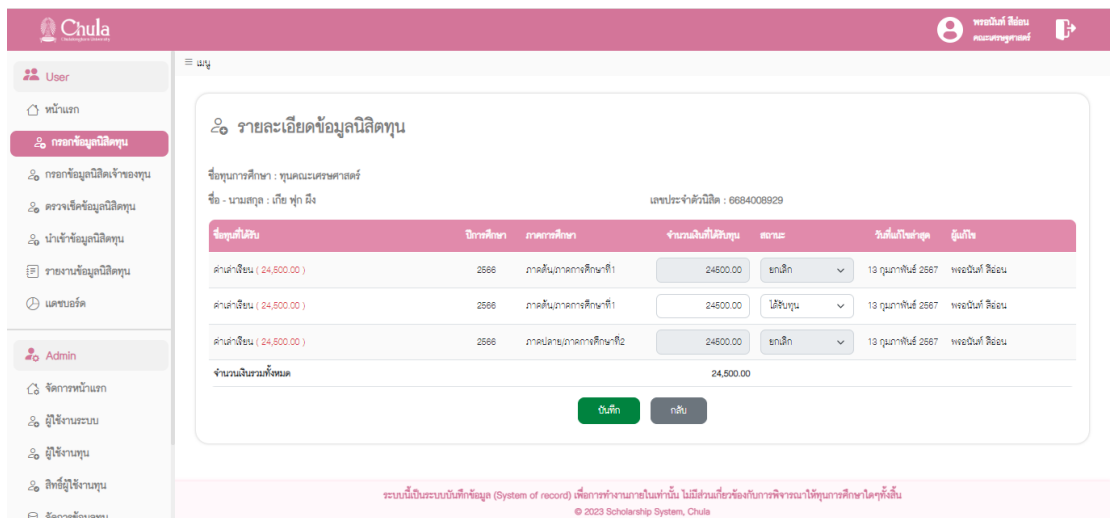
Chula
Chulalongkorn University

พรอนันต์ สีอ่อน
คณะเศรษฐศาสตร์

User
หน้าแรก
กรอกข้อมูลนิสิตทุน
กรอกข้อมูลนิสิตเจ้าของทุน
ตรวจเช็คข้อมูลนิสิตทุน
นำเข้าข้อมูลนิสิตทุน
รายงานข้อมูลนิสิตทุน
แดชบอร์ด

Admin
จัดการหน้าแรก
ผู้ใช้งานระบบ
ผู้ใช้งานทุน
สิทธิ์ผู้ใช้งานทุน
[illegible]

≡ เมนู

รายละเอียดข้อมูลนิสิตทุน

ชื่อทุนการศึกษา : ทุนคณะเศรษฐศาสตร์
ชื่อ - นามสกุล : เกีย ฟุก มึง
เลขประจำตัวนิสิต : 6684008929

| ชื่อทุนที่ได้รับ | ปีการศึกษา | ภาคการศึกษา | จำนวนเงินที่ได้รับทุน | สถานะ | วันที่แก้ไขล่าสุด | ผู้แก้ไข |
|---|---|---|---|---|---|---|
| ค่าเล่าเรียน ( 24,500.00 ) | 2566 | ภาคต้น/ภาคการศึกษาที่1 | 24500.00 | ยกเลิก | 13 กุมภาพันธ์ 2567 | พรอนันต์ สีอ่อน |
| ค่าเล่าเรียน ( 24,500.00 ) | 2566 | ภาคต้น/ภาคการศึกษาที่1 | 24500.00 | ได้รับทุน | 13 กุมภาพันธ์ 2567 | พรอนันต์ สีอ่อน |
| ค่าเล่าเรียน ( 24,500.00 ) | 2566 | ภาคปลาย/ภาคการศึกษาที่2 | 24500.00 | ยกเลิก | 13 กุมภาพันธ์ 2567 | พรอนันต์ สีอ่อน |
| จำนวนเงินรวมทั้งหมด | | | 24,500.00 | | | |

บันทึก
กลับ

ระบบนี้เป็นระบบบันทึกข้อมูล (System of record) เพื่อการทำงานภายในเท่านั้น ไม่มีส่วนเกี่ยวข้องกับการพิจารณาให้ทุนการศึกษาใดๆทั้งสิ้น
© 2023 Scholarship System, Chula